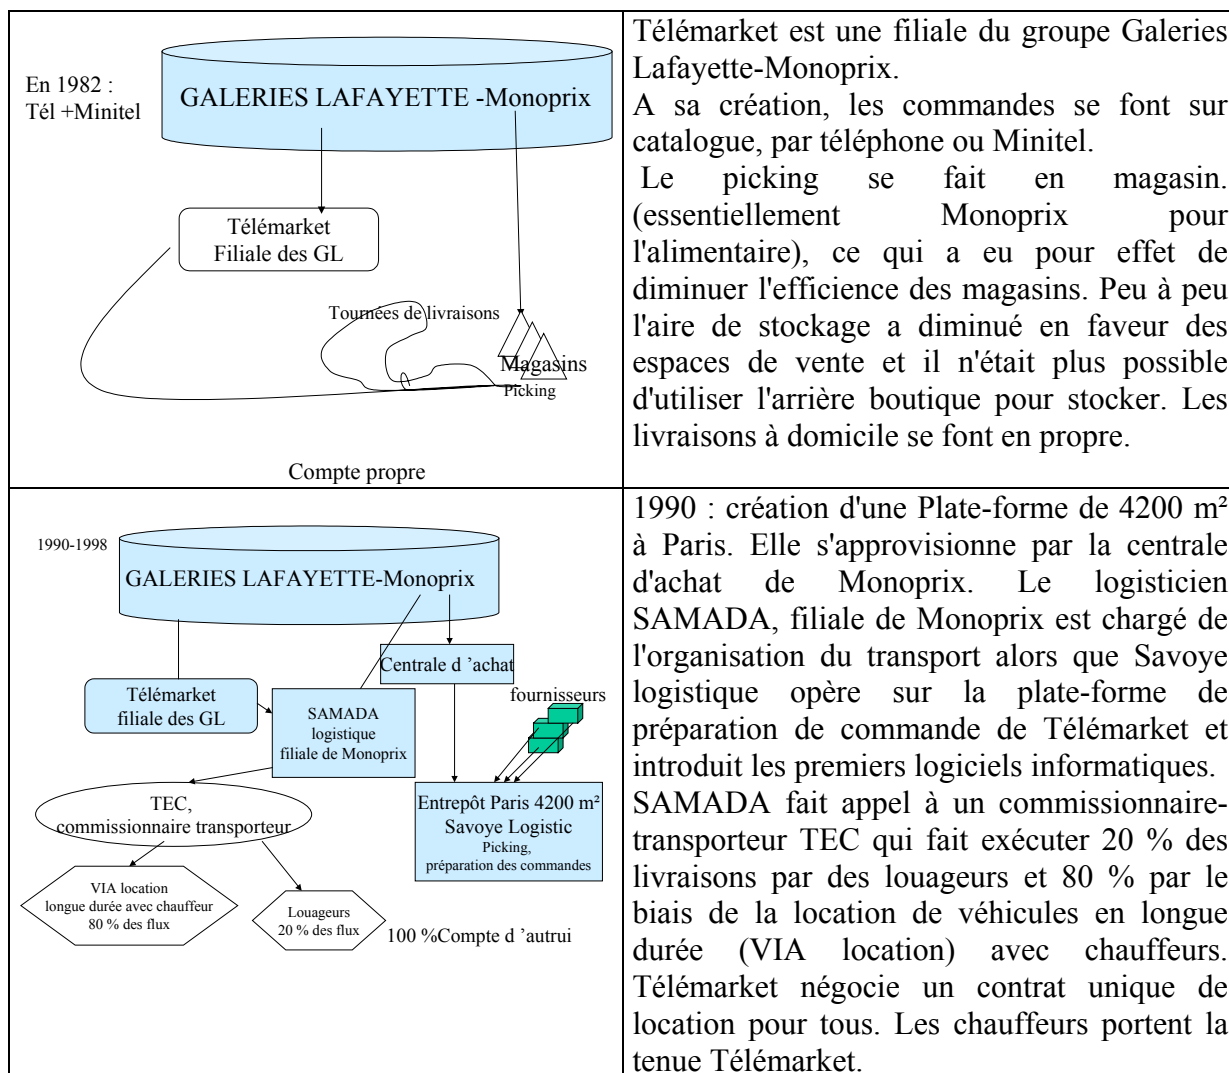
| | |
|---|---|
| En 1982 : Tél +Minitel<br>GALERIES LAFAYETTE -Monoprix<br>Télémarket Filiale des GL<br>Tournées de livraisons<br>Magasins<br>Picking<br>Compte propre | Télémarket est une filiale du groupe Galeries Lafayette-Monoprix.<br>A sa création, les commandes se font sur catalogue, par téléphone ou Minitel.<br>Le picking se fait en magasin. (essentiellement Monoprix pour l'alimentaire), ce qui a eu pour effet de diminuer l'efficience des magasins. Peu à peu l'aire de stockage a diminué en faveur des espaces de vente et il n'était plus possible d'utiliser l'arrière boutique pour stocker. Les livraisons à domicile se font en propre. |
| 1990-1998<br>GALERIES LAFAYETTE-Monoprix<br>Centrale d 'achat<br>Télémarket filiale des GL<br>SAMADA logistique filiale de Monoprix<br>fournisseurs<br>TEC, commissionnaire transporteur<br>Entrepôt Paris 4200 m² Savoye Logistic Picking, préparation des commandes<br>VIA location longue durée avec chauffeur 80 % des flux<br>Louageurs 20 % des flux<br>100 %Compte d 'autrui | 1990 : création d'une Plate-forme de 4200 m² à Paris. Elle s'approvisionne par la centrale d'achat de Monoprix. Le logisticien SAMADA, filiale de Monoprix est chargé de l'organisation du transport alors que Savoye logistique opère sur la plate-forme de préparation de commande de Télémarket et introduit les premiers logiciels informatiques.<br>SAMADA fait appel à un commissionnaire-transporteur TEC qui fait exécuter 20 % des livraisons par des louageurs et 80 % par le biais de la location de véhicules en longue durée (VIA location) avec chauffeurs. Télémarket négocie un contrat unique de location pour tous. Les chauffeurs portent la tenue Télémarket. |